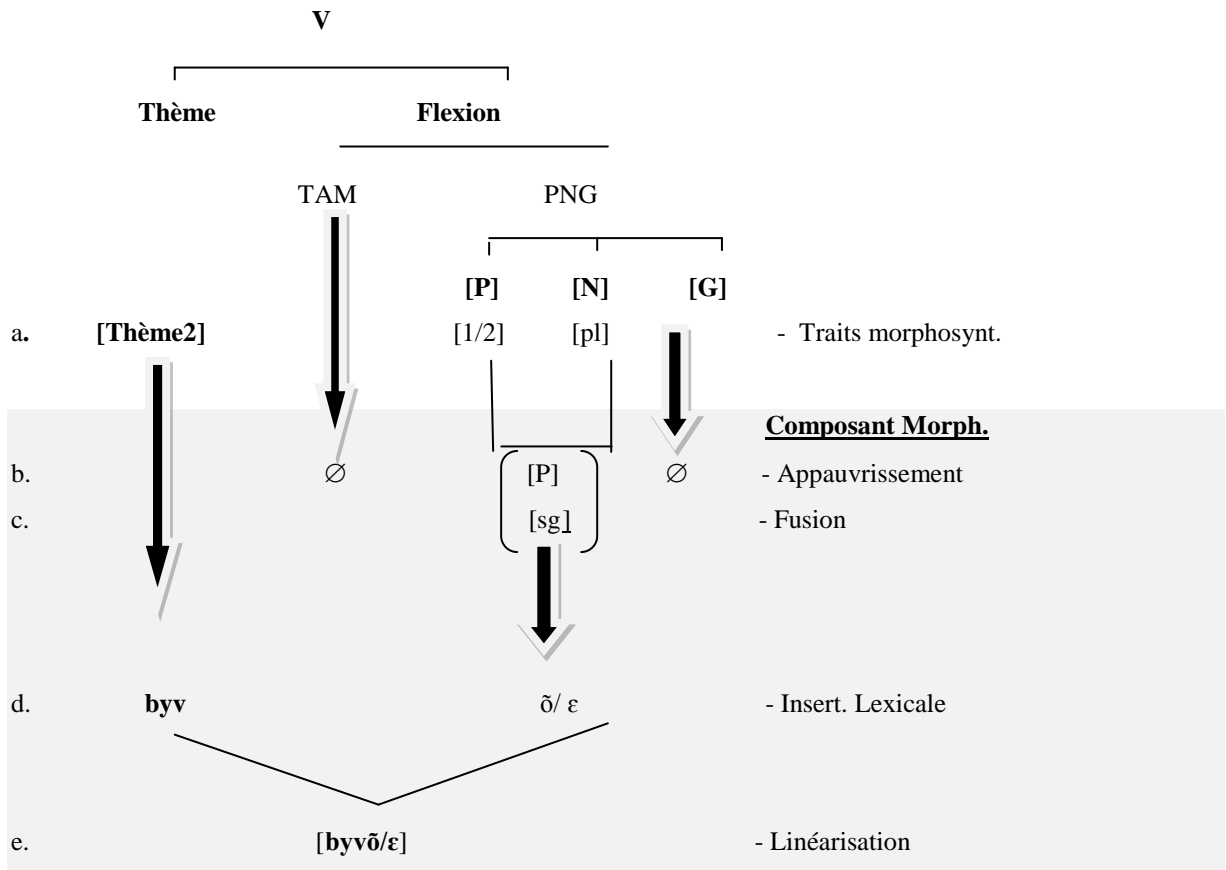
V

Thème Flexion

TAM PNG

[P] [N] [G]

a. [Thème2] [1/2] [pl] - Traits morphosynt.

Composant Morph.

b. ∅ [P] ∅ - Appauvrissement

c. [sg] - Fusion

d. byv õ/ ɛ - Insert. Lexicale

e. [byvõ/ɛ] - Linéarisation